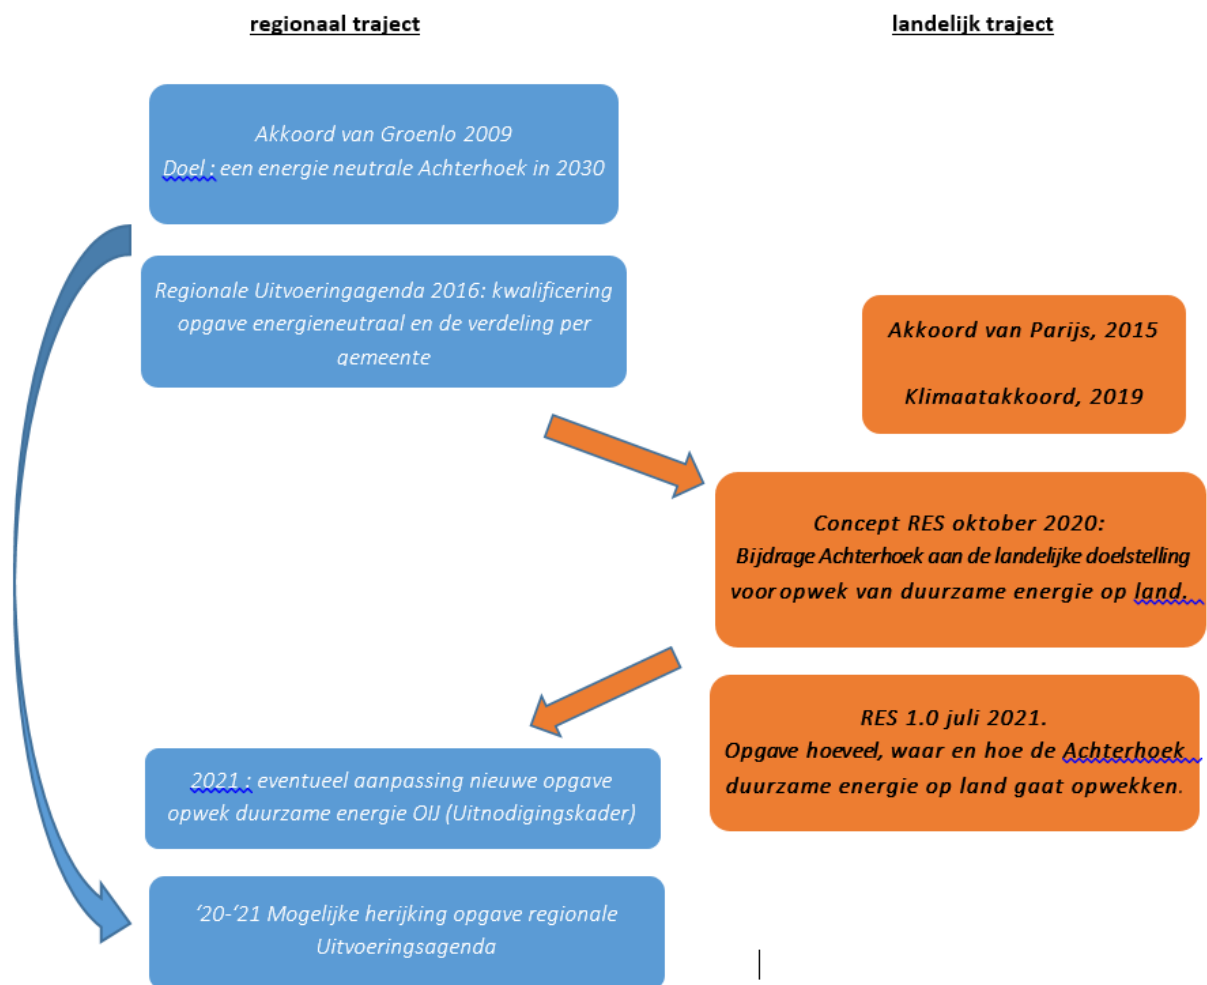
regionaal traject

landelijk traject

Akkoord van Groenlo 2009
Doel : een energie neutrale Achterhoek in 2030

Regionale Uitvoeringagenda 2016: kwalificering opgave energieneutraal en de verdeling per gemeente

Akkoord van Parijs, 2015

Klimaatakkoord, 2019

Concept RES oktober 2020:
Bijdrage Achterhoek aan de landelijke doelstelling voor opwek van duurzame energie op land.

RES 1.0 juli 2021.
Opgave hoeveel, waar en hoe de Achterhoek duurzame energie op land gaat opwekken.

2021 : eventueel aanpassing nieuwe opgave opwek duurzame energie OIJ (Uitnodigingskader)

'20-'21 Mogelijke herijking opgave regionale Uitvoeringsagenda